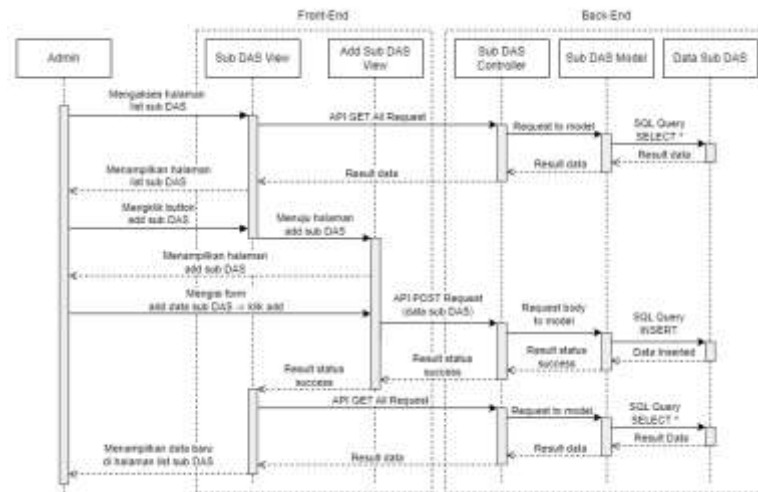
Front-End

Back-End

Admin

Sub DAS View

Add Sub DAS View

Sub DAS Controller

Sub DAS Model

Data Sub DAS

Mengakses halaman list sub DAS

API GET All Request

Request to model

SQL Query SELECT *

Result data

Result data

Result data

Menampilkan halaman list sub DAS

Mengklik button add sub DAS

Menuju halaman add sub DAS

Menampilkan halaman add sub DAS

Mengisi form add data sub DAS -> klik add

API POST Request (data sub DAS)

Request body to model

SQL Query INSERT

Data Inserted

Result status success

Result status success

Result status success

API GET All Request

Request to model

SQL Query SELECT *

Result Data

Result data

Result data

Menampilkan data baru di halaman list sub DAS